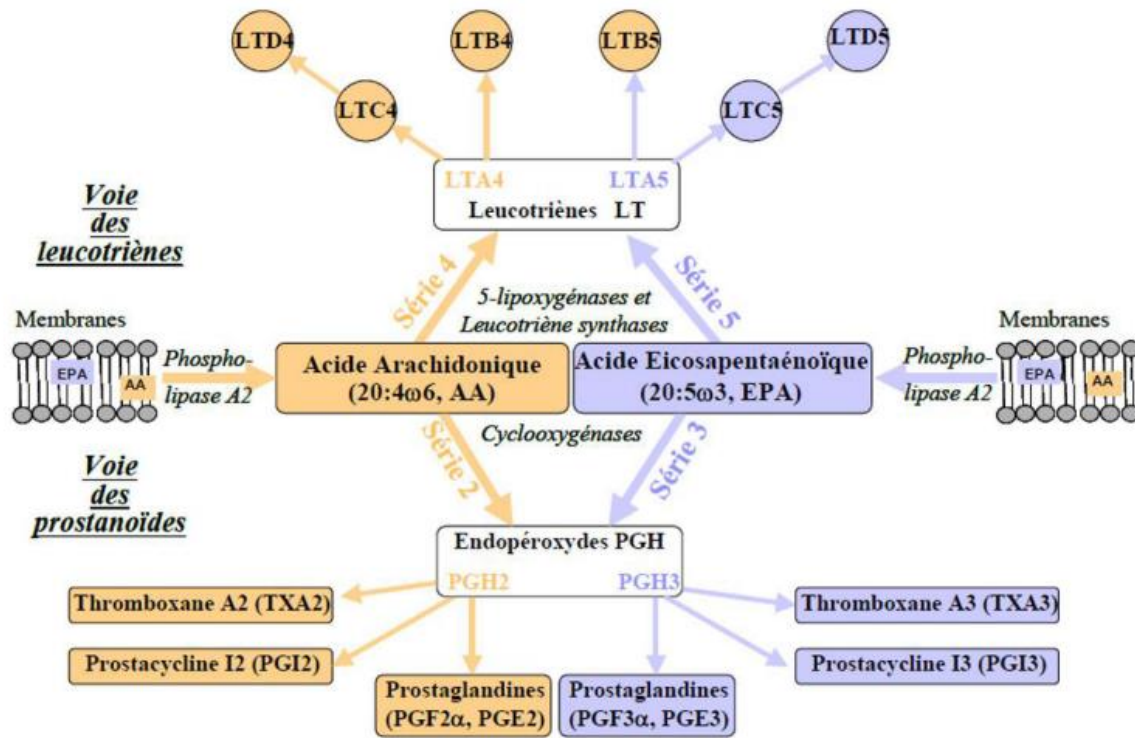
LTD4

LTB4

LTB5

LTD5

LTC4

LTC5

LTA4 LTA5
Leucotriènes LT

Voie des leucotriènes

Série 4

Série 5

5-lipoxygénases et Leucotriène synthases

Membranes

EPA

AA

Phospholipase A2

Acide Arachidonique (20:4ω6, AA)

Acide Eicosapentaénoïque (20:5ω3, EPA)

Phospholipase A2

Membranes

EPA

AA

Série 2

Cyclooxygénases

Série 3

Voie des prostanoïdes

Endopéroxydes PGH
PGH2 PGH3

Thromboxane A2 (TXA2)

Thromboxane A3 (TXA3)

Prostacycline I2 (PGI2)

Prostacycline I3 (PGI3)

Prostaglandines (PGF2α, PGE2)

Prostaglandines (PGF3α, PGE3)